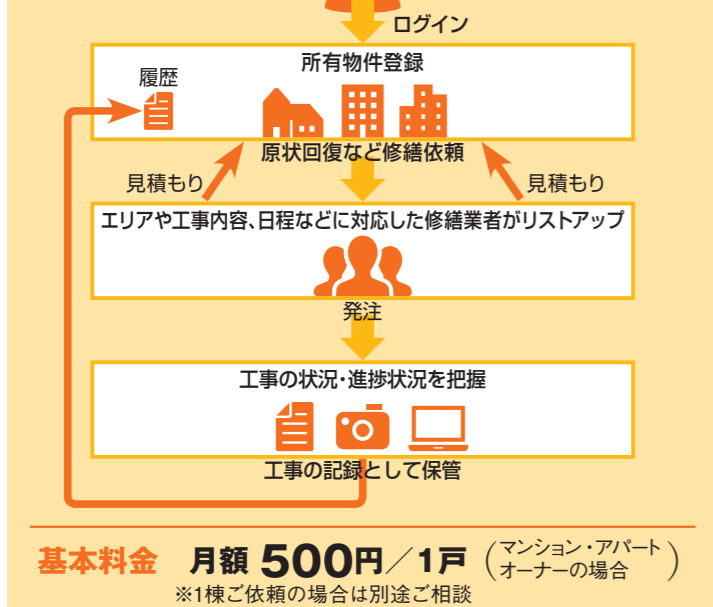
ログイン

所有物件登録

履歴

原状回復など修繕依頼

見積もり

見積もり

エリアや工事内容、日程などに対応した修繕業者がリストアップ

発注

工事の状況・進捗状況を把握

工事の記録として保管

基本料金　月額 500円／1戸 （マンション・アパートオーナーの場合）
※1棟ご依頼の場合は別途ご相談